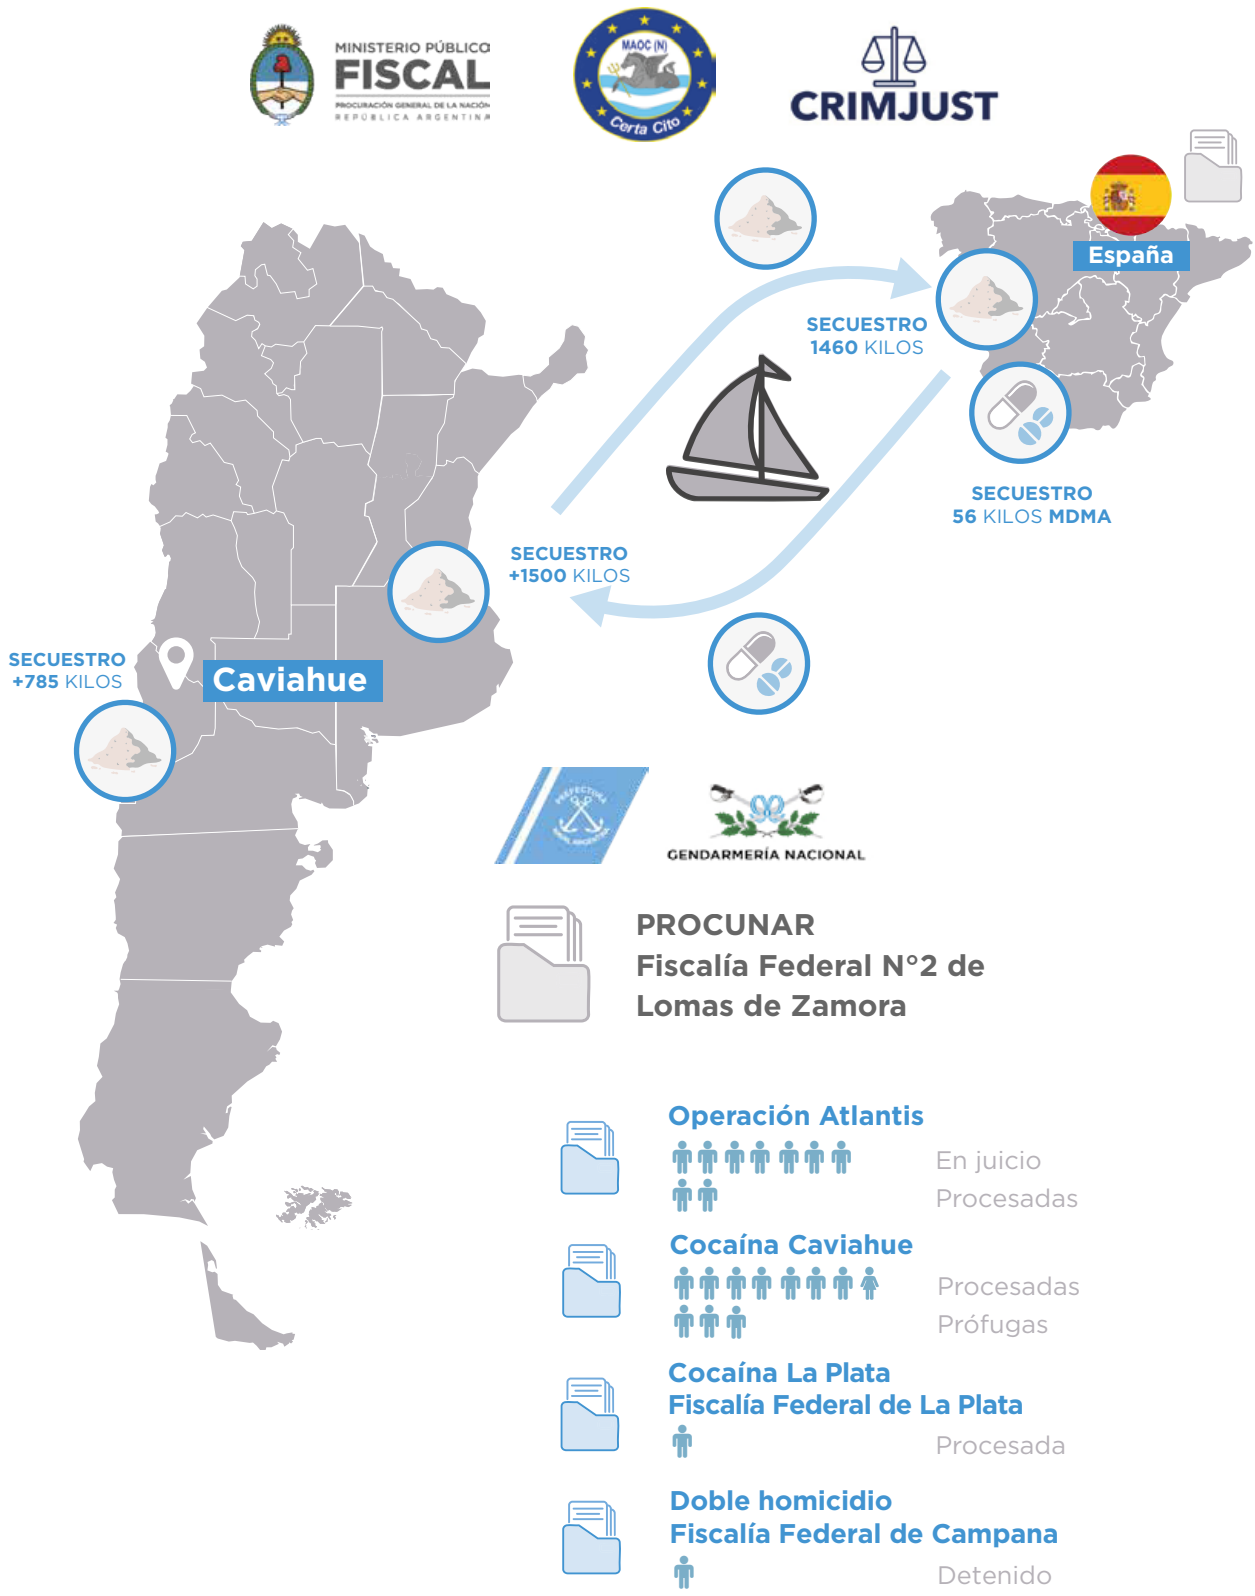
MINISTERIO PÚBLICO FISCAL
PROCURACIÓN GENERAL DE LA NACIÓN
REPÚBLICA ARGENTINA

MAOC (N)
Certa Cito

CRIMJUST

España

SECUESTRO
1460 KILOS

SECUESTRO
56 KILOS MDMA

SECUESTRO
+1500 KILOS

SECUESTRO
+785 KILOS

Caviahue

PREFECTURA NAVAL ARGENTINA

GENDARMERÍA NACIONAL

PROCUNAR
Fiscalía Federal N°2 de Lomas de Zamora

Operación Atlantis
En juicio
Procesadas

Cocaína Caviahue
Procesadas
Prófugas

Cocaína La Plata
Fiscalía Federal de La Plata
Procesada

Doble homicidio
Fiscalía Federal de Campana
Detenido